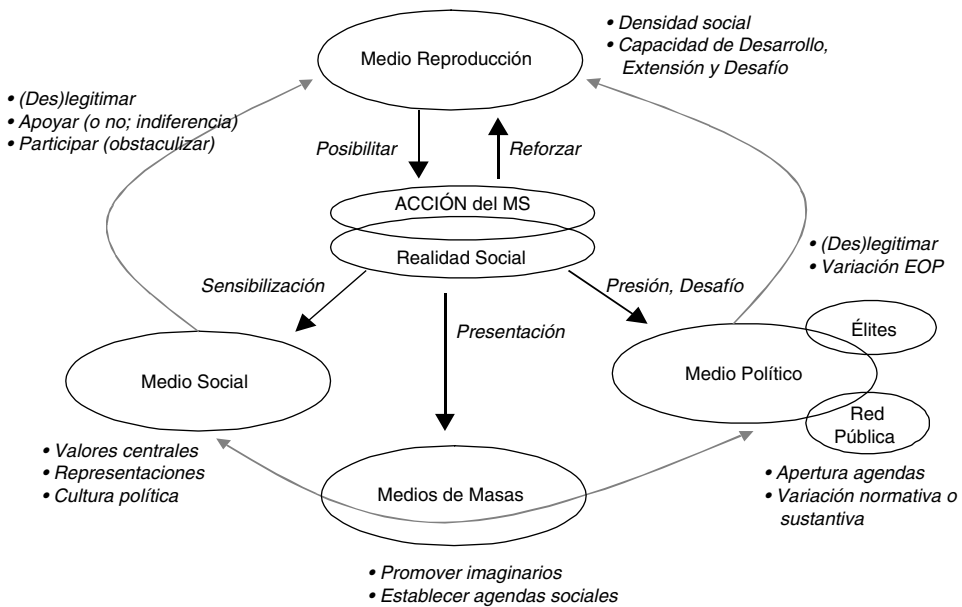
• Densidad social
• Capacidad de Desarrollo, Extensión y Desafío

Medio Reproducción

• (Des)legitimar
• Apoyar (o no; indiferencia)
• Participar (obstaculizar)

Posibilitar

Reforzar

ACCIÓN del MS

Realidad Social

• (Des)legitimar
• Variación EOP

Sensibilización

Presión, Desafío

Presentación

Élites

Medio Social

Medio Político

Red Pública

• Valores centrales
• Representaciones
• Cultura política

Medios de Masas

• Apertura agendas
• Variación normativa o sustantiva

• Promover imaginarios
• Establecer agendas sociales